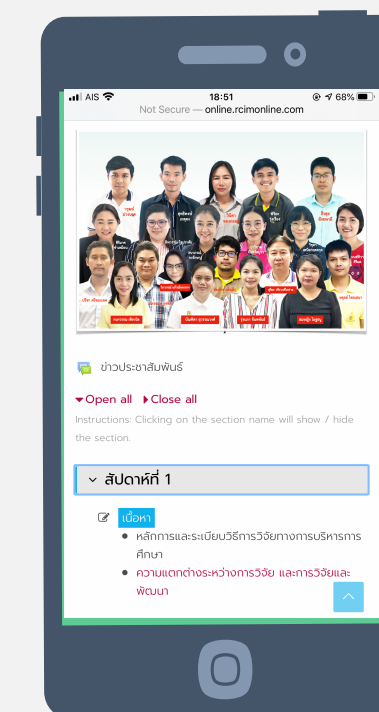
AIS 18:51 68%
Not Secure — online.rcimonline.com

ข่าวประชาสัมพันธ์

Open all Close all

Instructions: Clicking on the section name will show / hide the section.

สัปดาห์ที่ 1

เนื้อหา

- หลักการและระเบียบวิธีการวิจัยทางการบริหารการศึกษา
- ความแตกต่างระหว่างการวิจัย และการวิจัยและพัฒนา